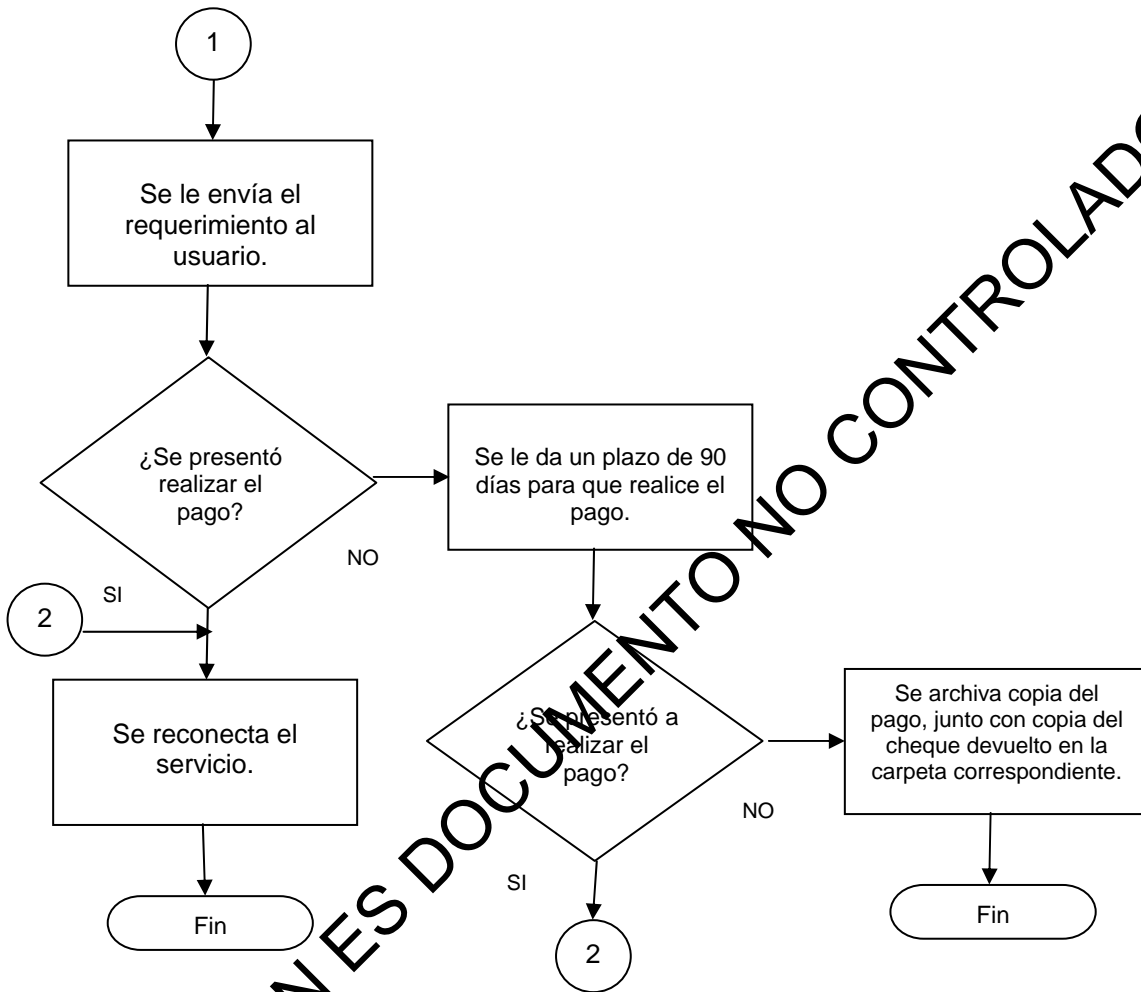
1

Se le envía el requerimiento al usuario.

¿Se presentó realizar el pago?

NO

Se le da un plazo de 90 días para que realice el pago.

SI

2

Se reconecta el servicio.

Fin

¿Se presentó a realizar el pago?

NO

Se archiva copia del pago, junto con copia del cheque devuelto en la carpeta correspondiente.

SI

2

Fin

NO ES DOCUMENTO NO CONTROLADO